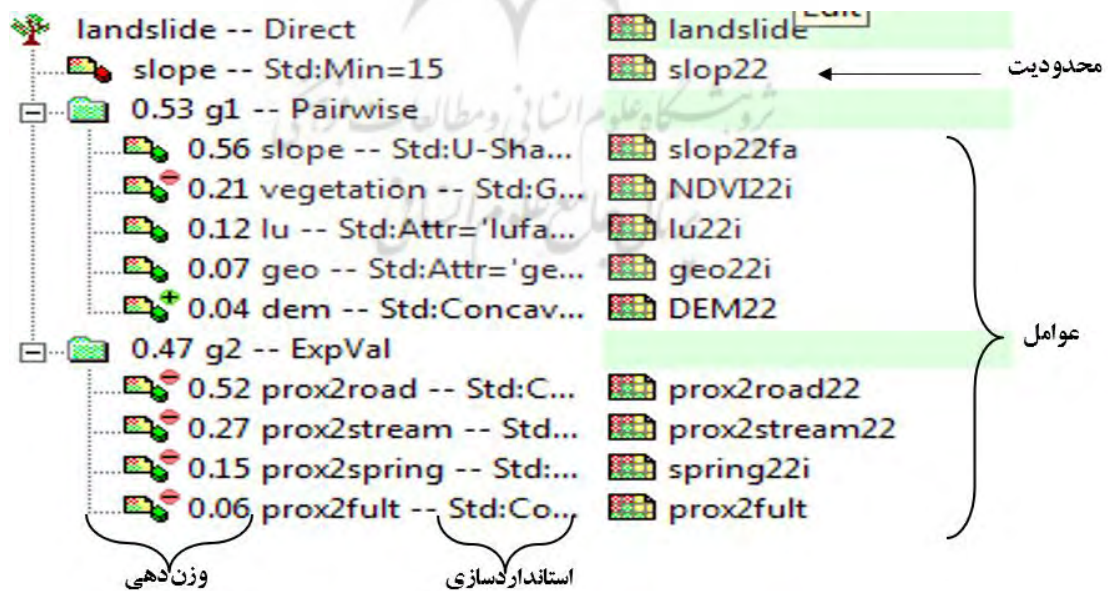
landslide -- Direct | landslide Edit
slope -- Std:Min=15 | slop22
محدودیت
0.53 g1 -- Pairwise
0.56 slope -- Std:U-Sha... | slop22fa
0.21 vegetation -- Std:G... | NDVI22i
0.12 lu -- Std:Attr='lufa... | lu22i
0.07 geo -- Std:Attr='ge... | geo22i
0.04 dem -- Std:Concav... | DEM22
عوامل
0.47 g2 -- ExpVal
0.52 prox2road -- Std:C... | prox2road22
0.27 prox2stream -- Std... | prox2stream22
0.15 prox2spring -- Std:... | spring22i
0.06 prox2fult -- Std:Co... | prox2fult
وزن‌دهی
استانداردسازی